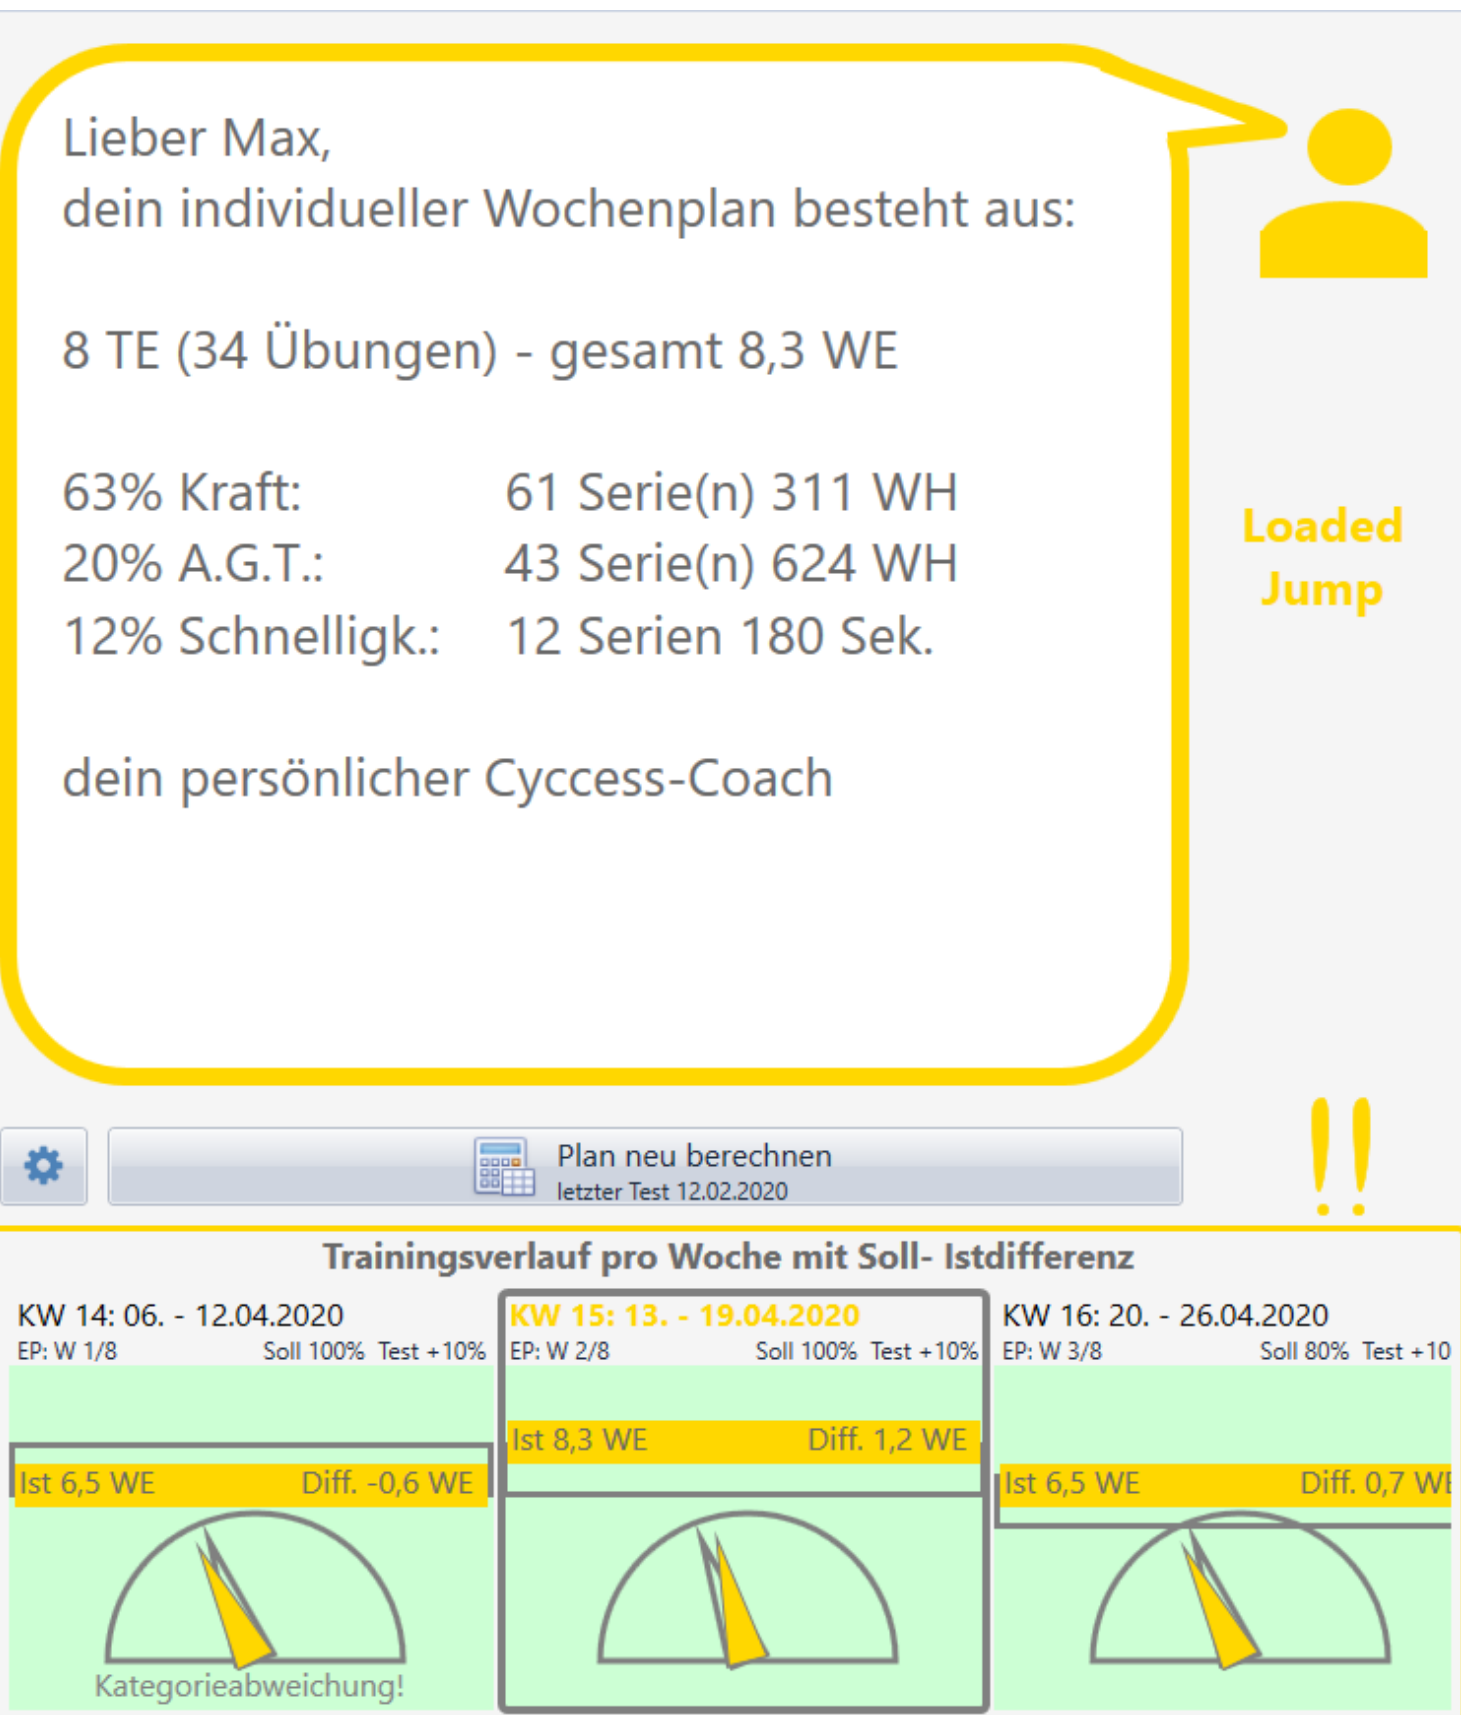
Lieber Max,
dein individueller Wochenplan besteht aus:

8 TE (34 Übungen) - gesamt 8,3 WE

63% Kraft: 61 Serie(n) 311 WH
20% A.G.T.: 43 Serie(n) 624 WH
12% Schnelligk.: 12 Serien 180 Sek.

dein persönlicher Cyccess-Coach

Loaded Jump

!!

Plan neu berechnen
letzter Test 12.02.2020

Trainingsverlauf pro Woche mit Soll- Istdifferenz

KW 14: 06. - 12.04.2020
EP: W 1/8 Soll 100% Test +10%
Ist 6,5 WE Diff. -0,6 WE
Kategorieabweichung!

KW 15: 13. - 19.04.2020
EP: W 2/8 Soll 100% Test +10%
Ist 8,3 WE Diff. 1,2 WE

KW 16: 20. - 26.04.2020
EP: W 3/8 Soll 80% Test +10
Ist 6,5 WE Diff. 0,7 WE